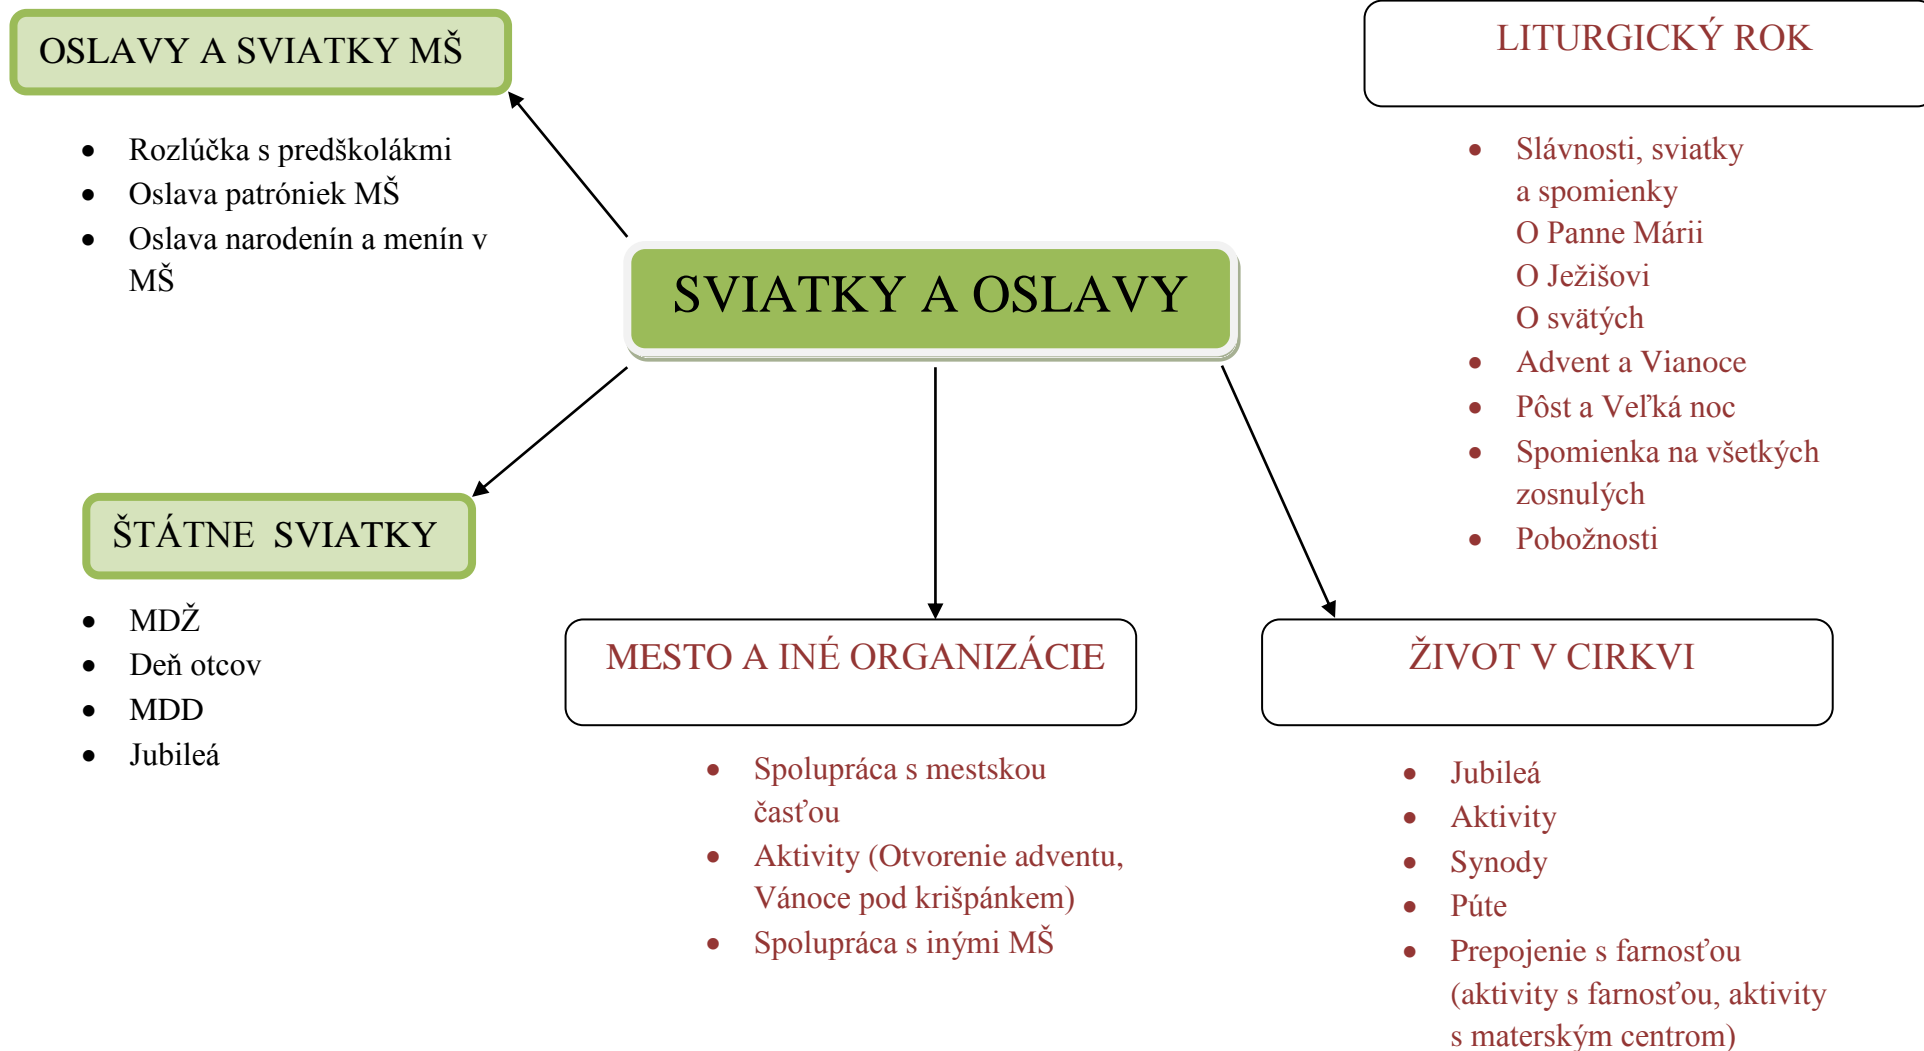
OSLAVY A SVIATKY MŠ

- Rozlúčka s predškolákmi
- Oslava patróniek MŠ
- Oslava narodenín a menín v MŠ

LITURGICKÝ ROK

- Slávnosti, sviatky a spomienky
  O Panne Márii
  O Ježišovi
  O svätých
- Advent a Vianoce
- Pôst a Veľká noc
- Spomienka na všetkých zosnulých
- Pobožnosti

SVIATKY A OSLAVY

ŠTÁTNE SVIATKY

- MDŽ
- Deň otcov
- MDD
- Jubileá

MESTO A INÉ ORGANIZÁCIE

- Spolupráca s mestskou časťou
- Aktivity (Otvorenie adventu, Vánoce pod krišpánkem)
- Spolupráca s inými MŠ

ŽIVOT V CIRKVI

- Jubileá
- Aktivity
- Synody
- Púte
- Prepojenie s farnosťou (aktivity s farnosťou, aktivity s materským centrom)